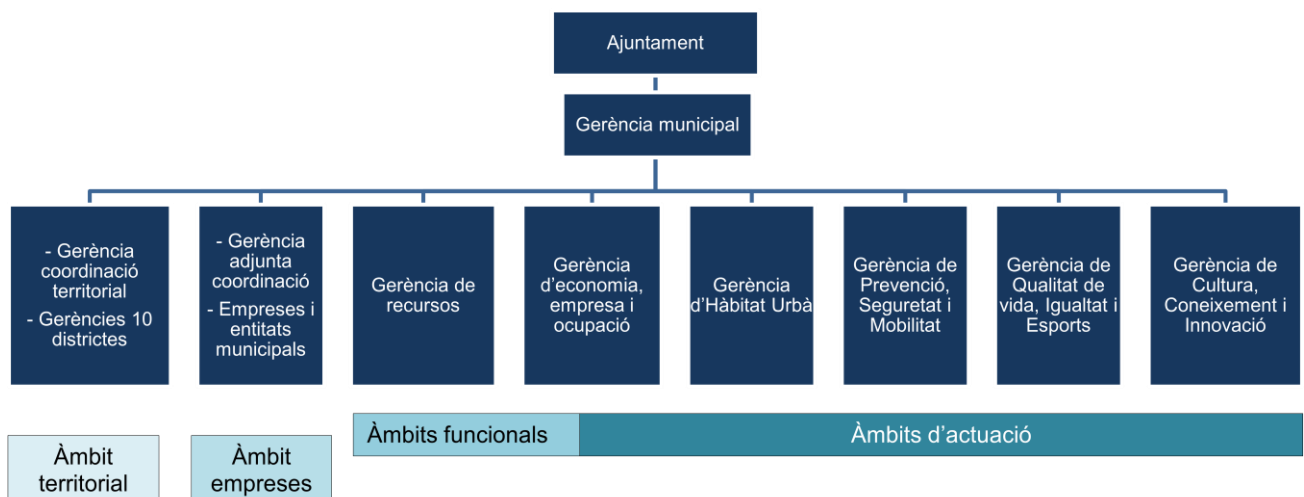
Ajuntament

Gerència municipal

- Gerència coordinació territorial
- Gerències 10 districtes

- Gerència adjunta coordinació
- Empreses i entitats municipals

Gerència de recursos

Gerència d'economia, empresa i ocupació

Gerència d'Hàbitat Urbà

Gerència de Prevenció, Seguretat i Mobilitat

Gerència de Qualitat de vida, Igualtat i Esports

Gerència de Cultura, Coneixement i Innovació

Àmbit territorial

Àmbit empreses

Àmbits funcionals

Àmbits d'actuació